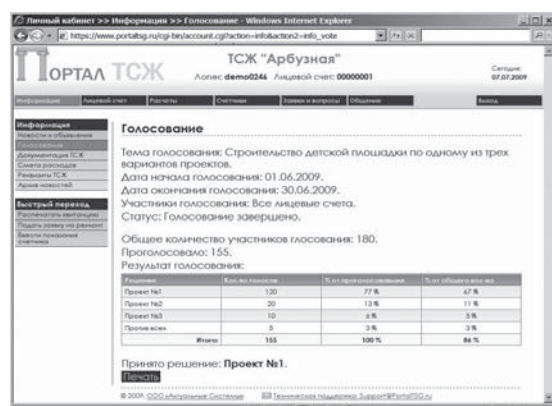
Личный кабинет >> Информация >> Голосование - Windows Internet Explorer

https://www.portaltsg.ru/cgi-bin/account.cgi?action=info&action2=info_vote

ПОРТАЛ ТСЖ

ТСЖ "Арбузная"
Логин: demo0246 Лицевой счет: 00000001

Сегодня: 07.07.2009

Информация | Лицевой счет | Расчеты | Счетчики | Заявки и вопросы | Общение | Выход

Информация
Новости и объявления
Голосование
Документация ТСЖ
Смета расходов
Реквизиты ТСЖ
Архив новостей

Быстрый переход
Распечатать квитанцию
Подать заявку на ремонт
Ввести показания счетчика

Голосование

Тема голосования: Строительство детской площадки по одному из трех вариантов проектов.
Дата начала голосования: 01.06.2009.
Дата окончания голосования: 30.06.2009.
Участники голосования: Все лицевые счета.
Статус: Голосование завершено.

Общее количество участников голосования: 180.
Проголосовало: 155.
Результат голосования:

| Решение | Кол-во голосов | % от проголосовавших | % от общего кол-ва |
|---|---|---|---|
| Проект №1 | 120 | 77 % | 67 % |
| Проект №2 | 20 | 13 % | 11 % |
| Проект №3 | 10 | 6 % | 5 % |
| Против всех | 5 | 3 % | 3 % |
| Итого: | 155 | 100 % | 86 % |

Принято решение: Проект №1.
Печать

© 2009, ООО «Актуальные Системы» | Техническая поддержка: Support@PortalTSG.ru